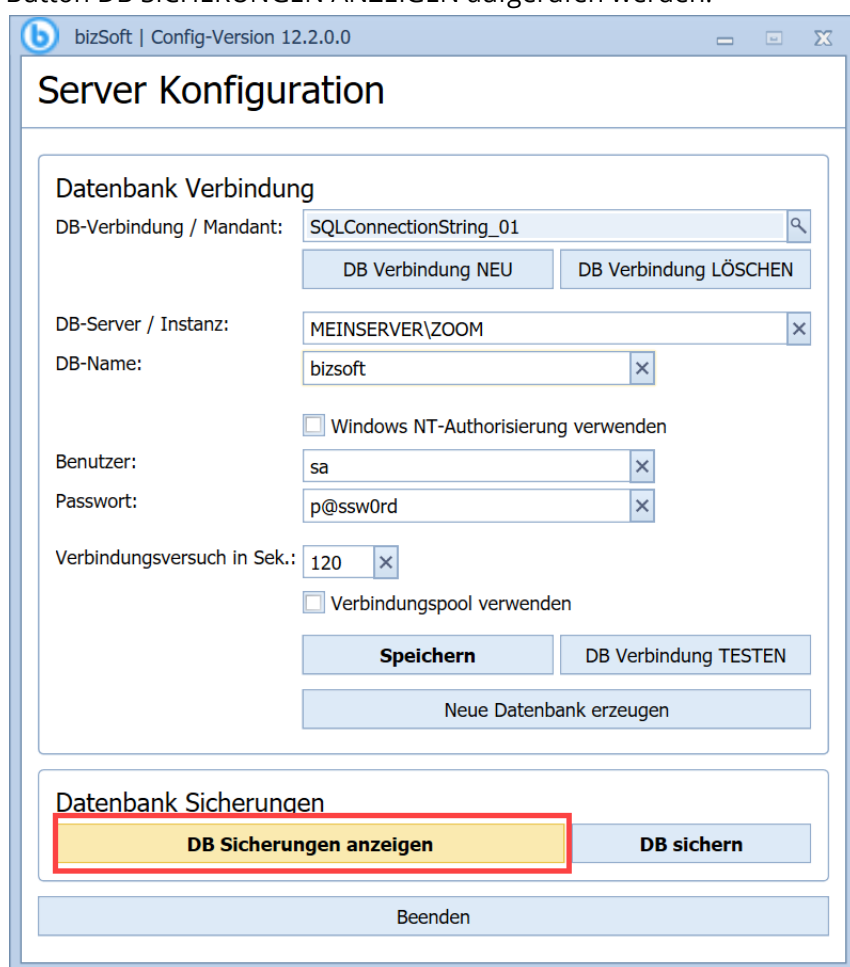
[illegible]

bizSoft | Config-Version 12.2.0.0

Server Konfiguration

Datenbank Verbindung

DB-Verbindung / Mandant: SQLConnectionString_01

DB Verbindung NEU

DB Verbindung LÖSCHEN

DB-Server / Instanz: MEINSERVER\ZOOM

DB-Name: bizsoft

Windows NT-Authorisierung verwenden

Benutzer: sa

Passwort: p@ssw0rd

Verbindungsversuch in Sek.: 120

Verbindungspool verwenden

Speichern

DB Verbindung TESTEN

Neue Datenbank erzeugen

Datenbank Sicherungen

DB Sicherungen anzeigen

DB sichern

Beenden